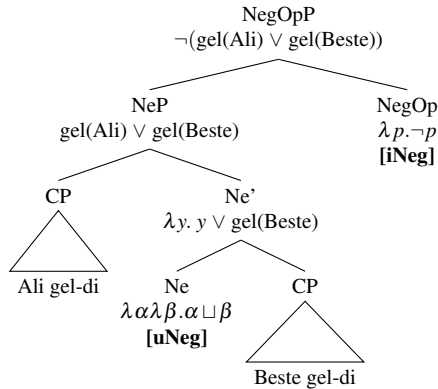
NegOpP
$\neg(\text{gel(Ali)} \vee \text{gel(Beste)})$

NeP
$\text{gel(Ali)} \vee \text{gel(Beste)}$

NegOp
$\lambda p.\neg p$
**[iNeg]**

CP

Ali gel-di

Ne'
$\lambda y.\ y \vee \text{gel(Beste)}$

Ne
$\lambda\alpha\lambda\beta.\alpha \sqcup \beta$
**[uNeg]**

CP

Beste gel-di